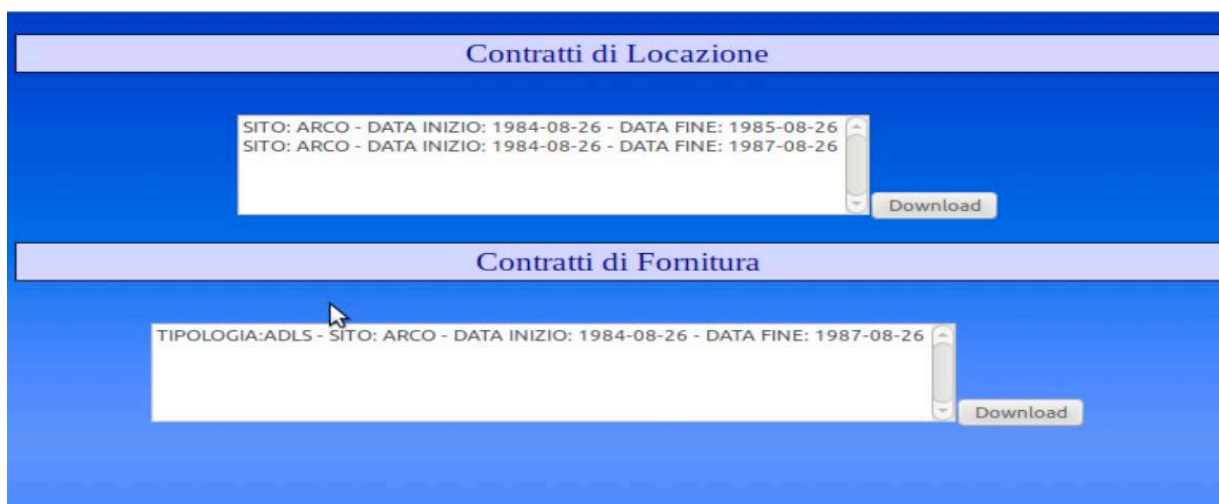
Contratti di Locazione

SITO: ARCO - DATA INIZIO: 1984-08-26 - DATA FINE: 1985-08-26
SITO: ARCO - DATA INIZIO: 1984-08-26 - DATA FINE: 1987-08-26

Download

Contratti di Fornitura

TIPOLOGIA:ADLS - SITO: ARCO - DATA INIZIO: 1984-08-26 - DATA FINE: 1987-08-26

Download